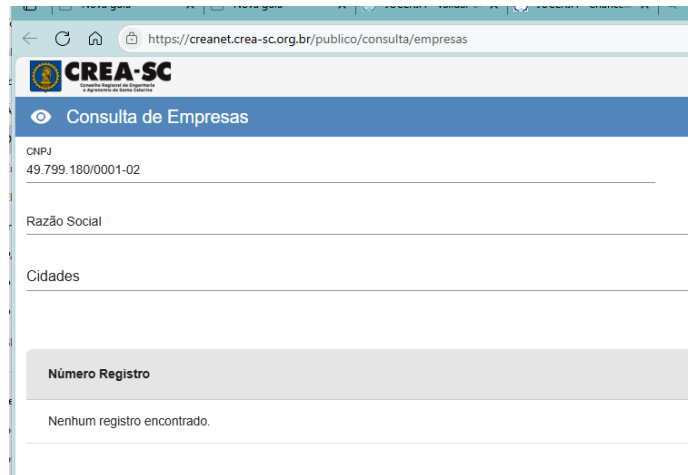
Nova guia | Nova guia | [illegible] | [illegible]

https://creanet.crea-sc.org.br/publico/consulta/empresas

CREA-SC
Conselho Regional de Engenharia e Agronomia de Santa Catarina

Consulta de Empresas

CNPJ
49.799.180/0001-02

Razão Social

Cidades

Número Registro

Nenhum registro encontrado.